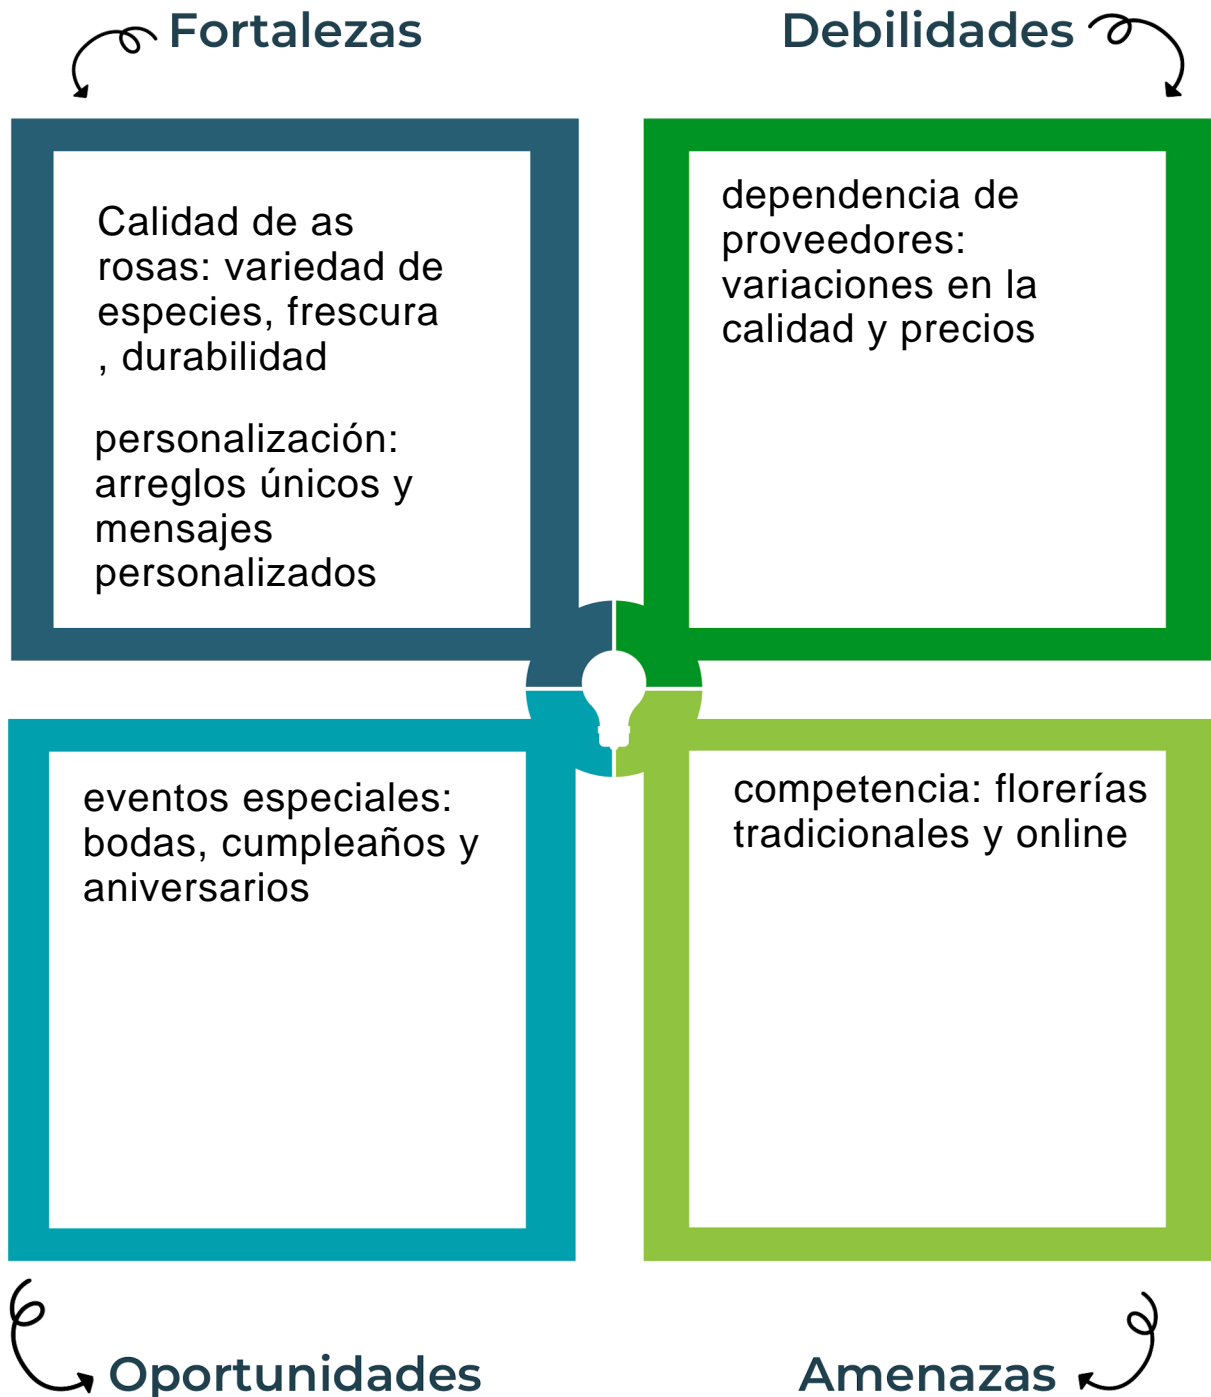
Fortalezas

Debilidades

Calidad de as rosas: variedad de especies, frescura , durabilidad

personalización: arreglos únicos y mensajes personalizados

dependencia de proveedores: variaciones en la calidad y precios

eventos especiales: bodas, cumpleaños y aniversarios

competencia: florerías tradicionales y online

Oportunidades

Amenazas